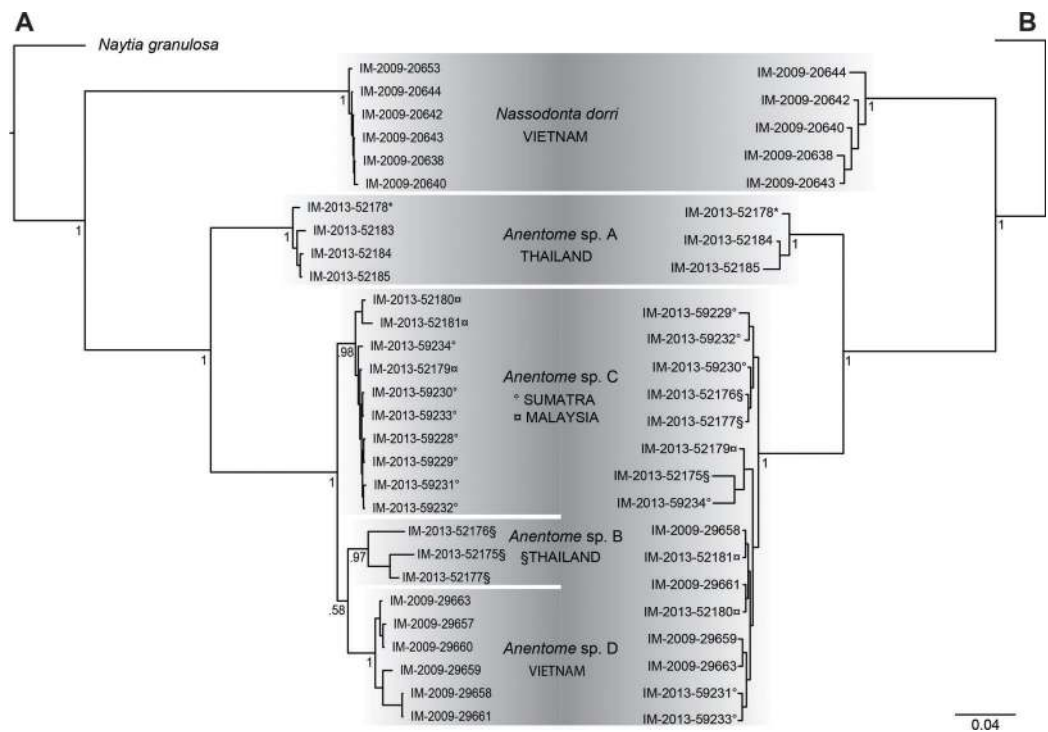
A

Naytia granulosa

IM-2009-20653
IM-2009-20644
IM-2009-20642
IM-2009-20643
IM-2009-20638
IM-2009-20640
1

Nassodonta dorri
VIETNAM

IM-2013-52178*
IM-2013-52183
IM-2013-52184
IM-2013-52185
1
1

Anentome sp. A
THAILAND

IM-2013-52180¤
IM-2013-52181¤
IM-2013-59234°
IM-2013-52179¤
IM-2013-59230°
IM-2013-59233°
IM-2013-59228°
IM-2013-59229°
IM-2013-59231°
IM-2013-59232°
.98
1
1

Anentome sp. C
° SUMATRA
¤ MALAYSIA

IM-2013-52176§
IM-2013-52175§
IM-2013-52177§
.97

Anentome sp. B
§THAILAND

IM-2009-29663
IM-2009-29657
IM-2009-29660
IM-2009-29659
IM-2009-29658
IM-2009-29661
1
.58

Anentome sp. D
VIETNAM

B

IM-2009-20644
IM-2009-20642
IM-2009-20640
IM-2009-20638
IM-2009-20643
1

IM-2013-52178*
IM-2013-52184
IM-2013-52185
1
1

IM-2013-59229°
IM-2013-59232°
IM-2013-59230°
IM-2013-52176§
IM-2013-52177§
IM-2013-52179¤
IM-2013-52175§
IM-2013-59234°
IM-2009-29658
IM-2013-52181¤
IM-2009-29661
IM-2013-52180¤
IM-2009-29659
IM-2009-29663
IM-2013-59231°
IM-2013-59233°
1
1

0.04